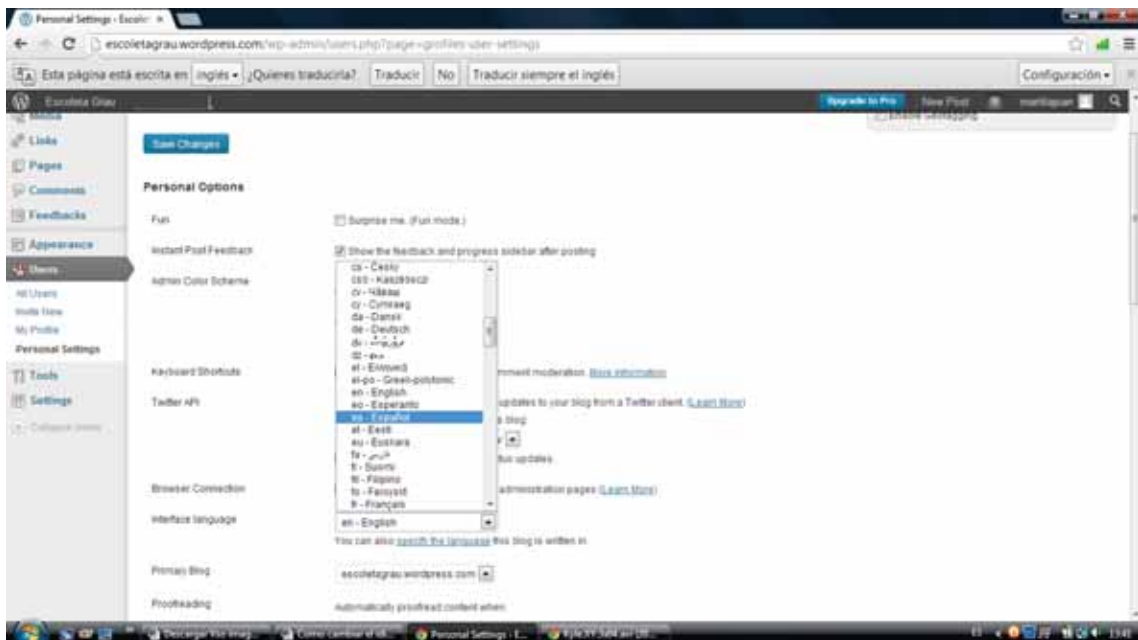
Personal Settings - Escole ×

escoletagrau.wordpress.com/wp-admin/users.php?page=grofiles-user-settings

Esta página está escrita en inglés ¿Quieres traducirla? Traducir No Traducir siempre el inglés Configuración

Escoleta Grau

Upgrade to Pro New Post

Enable Geotagging

Media
Links
Pages
Comments
Feedbacks
Appearance
Users
All Users
Invite New
My Profile
Personal Settings
Tools
Settings
Collapse menu

Save Changes

Personal Options

Fun
Surprise me. (Fun mode.)

Instant Post Feedback
Show the feedback and progress sidebar after posting

Admin Color Scheme

cs - Česky
csb - Kaszëbsczi
cv - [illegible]
cy - Cymraeg
da - Dansk
de - Deutsch
dv - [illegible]
dz - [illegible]
el - Ελληνικά
el-po - Greek-polytonic
en - English
eo - Esperanto
es - Español
et - Eesti
eu - Euskara
fa - فارسی
fi - Suomi
fil - Filipino
fo - Føroyskt
fr - Français

Keyboard Shortcuts
comment moderation. More information

Twitter API
updates to your blog from a Twitter client. (Learn More)
s blog
tus updates.

Browser Connection
administration pages (Learn More)

Interface language
en - English
You can also specify the language this blog is written in.

Primary Blog
escoletagrau.wordpress.com

Proofreading
Automatically proofread content when:

Descargar los imag... Como cambiar el id... Personal Settings - E...